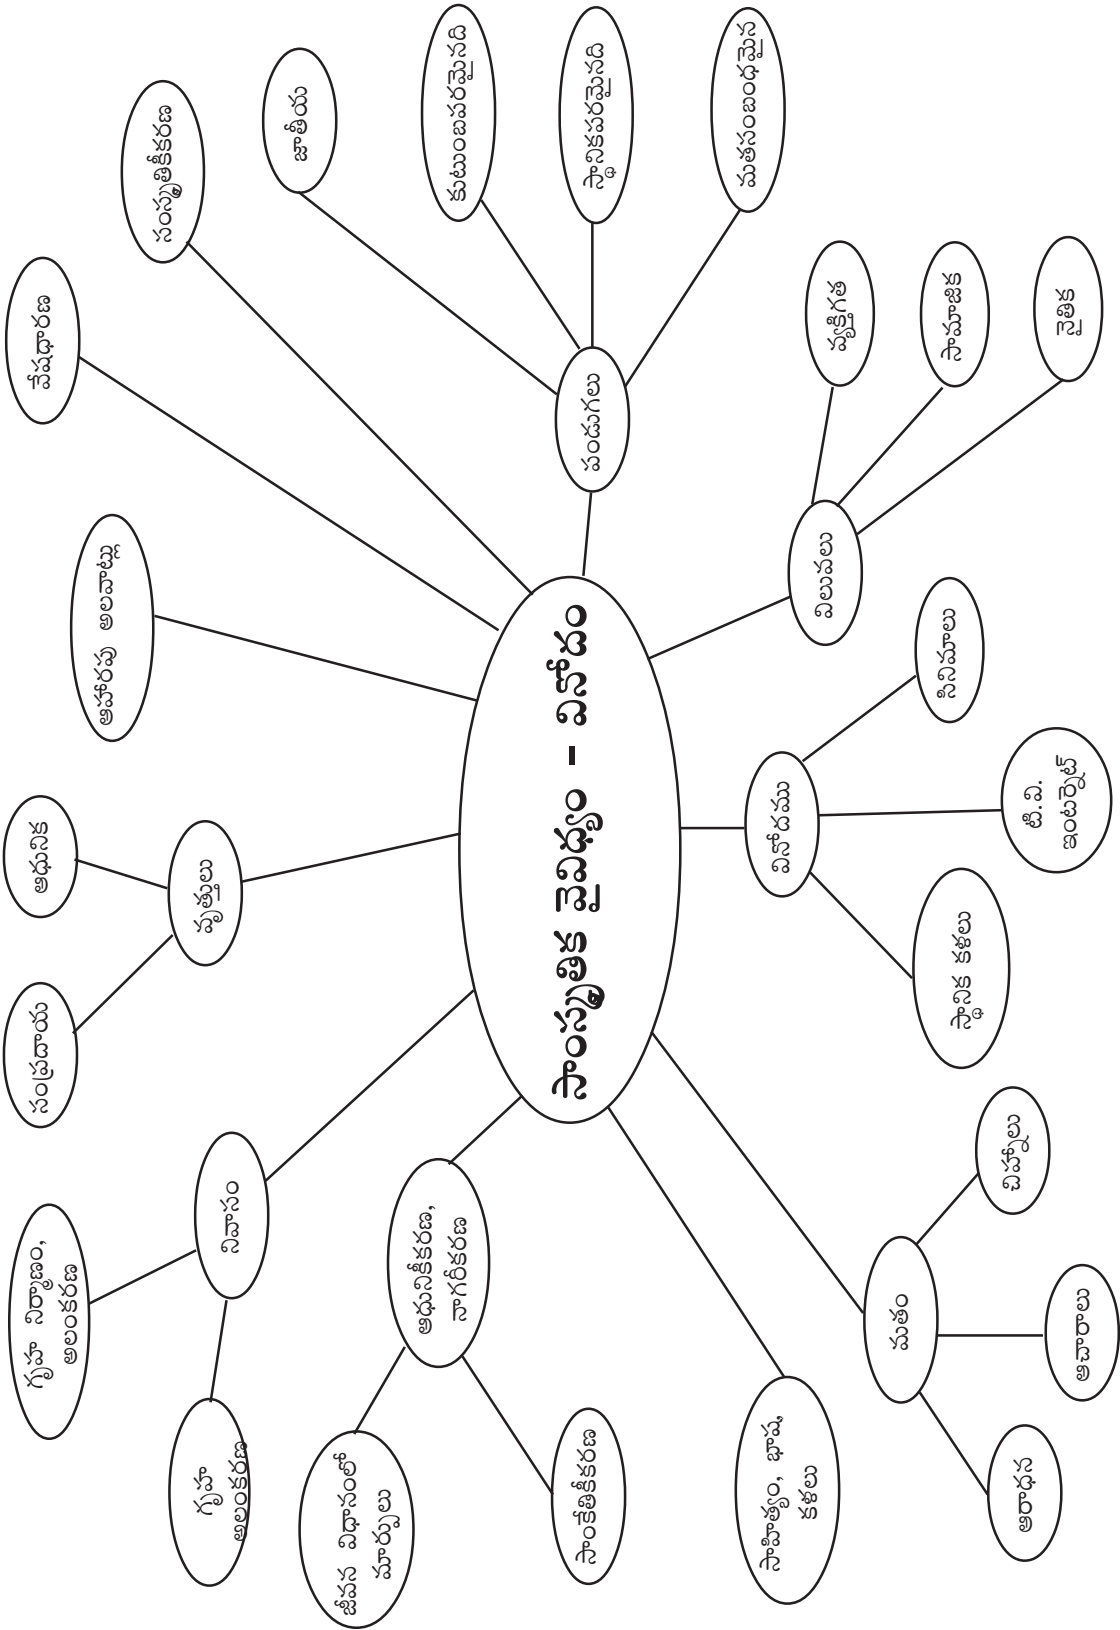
తెలంగాణ సంస్కృతి - వారసత్వం

పండుగలు
జాతీయ
కుటుంబపరమైనవి
సామాజికపరమైనవి
సమాజపరమైనవి

ఆహారపు అలవాట్లు
వేషధారణ
సంస్కృతీకరణ

కళలు
సాహిత్యం
పేరిణి
బోనాలు

వారసత్వం
కోటలు
ఆలయాలు
బి.ఆర్. అంబేద్కర్

మతం
హిందూ
ముస్లిం
క్రైస్తవ

సాహిత్యం, భాష, కళలు

ఆధునికీకరణ, నగరీకరణ
పాశ్చాత్యీకరణ
జీవన విధానంలో మార్పులు

వివాహం
గృహ అలంకరణ
గృహ నిర్మాణం, అలంకరణ

వృత్తులు
వ్యవసాయం
చేనేత